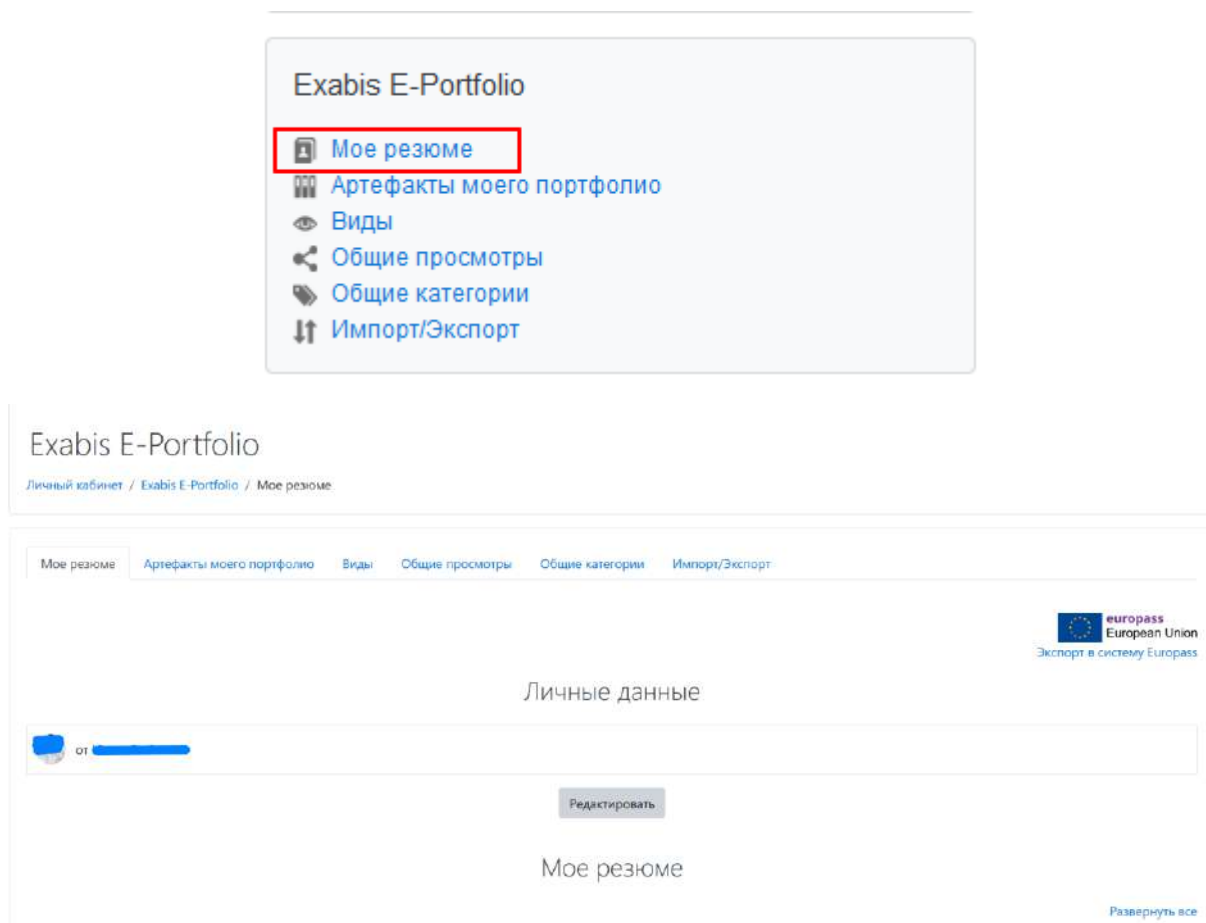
Exabis E-Portfolio

Мое резюме
Артефакты моего портфолио
Виды
Общие просмотры
Общие категории
Импорт/Экспорт

Exabis E-Portfolio

Личный кабинет / Exabis E-Portfolio / Мое резюме

Мое резюме | Артефакты моего портфолио | Виды | Общие просмотры | Общие категории | Импорт/Экспорт

europass
European Union
Экспорт в систему Europass

Личные данные

от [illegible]

Редактировать

Мое резюме

Развернуть все